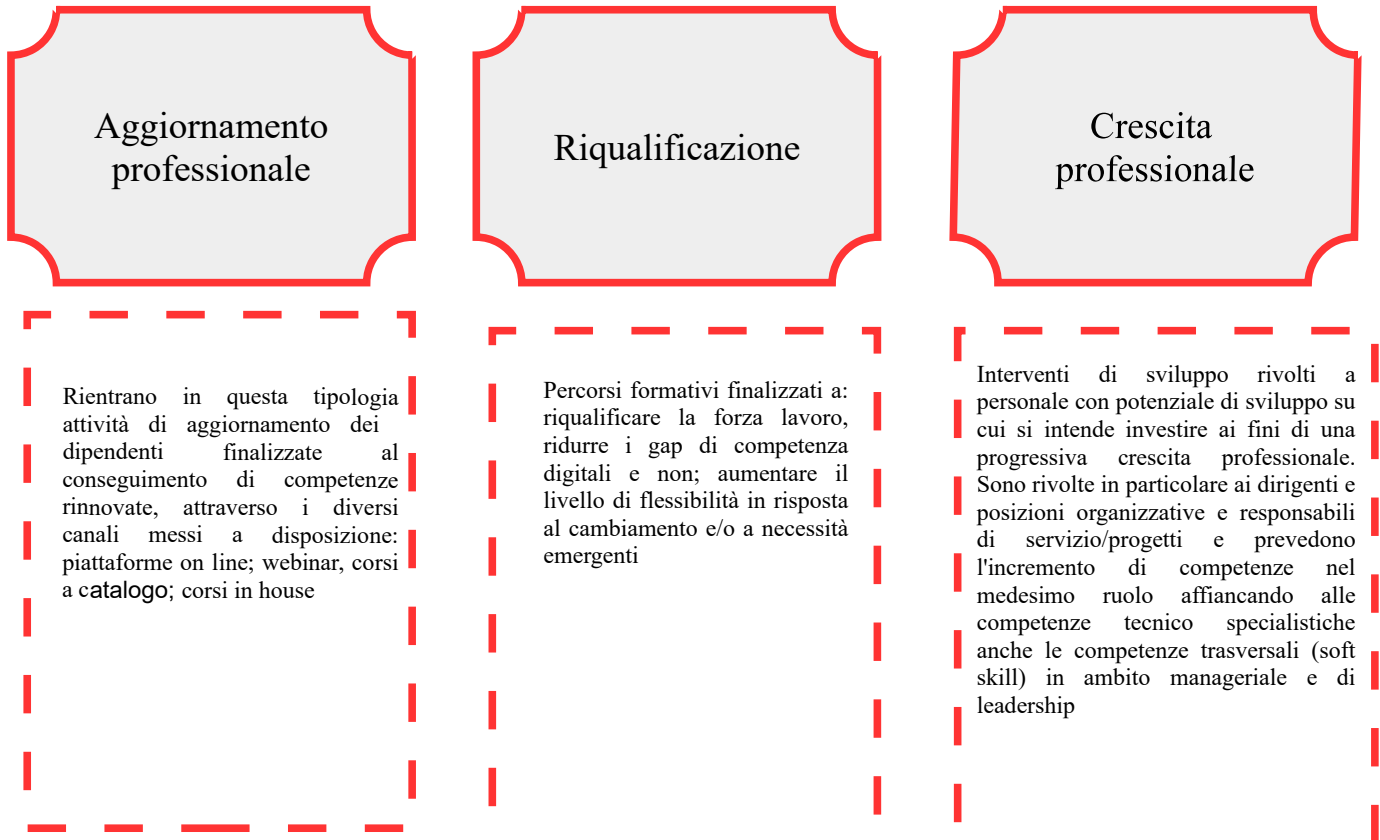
Aggiornamento professionale

Riqualificazione

Crescita professionale

Rientrano in questa tipologia attività di aggiornamento dei dipendenti finalizzate al conseguimento di competenze rinnovate, attraverso i diversi canali messi a disposizione: piattaforme on line; webinar, corsi a catalogo; corsi in house

Percorsi formativi finalizzati a: riqualificare la forza lavoro, ridurre i gap di competenza digitali e non; aumentare il livello di flessibilità in risposta al cambiamento e/o a necessità emergenti

Interventi di sviluppo rivolti a personale con potenziale di sviluppo su cui si intende investire ai fini di una progressiva crescita professionale. Sono rivolte in particolare ai dirigenti e posizioni organizzative e responsabili di servizio/progetti e prevedono l'incremento di competenze nel medesimo ruolo affiancando alle competenze tecnico specialistiche anche le competenze trasversali (soft skill) in ambito manageriale e di leadership